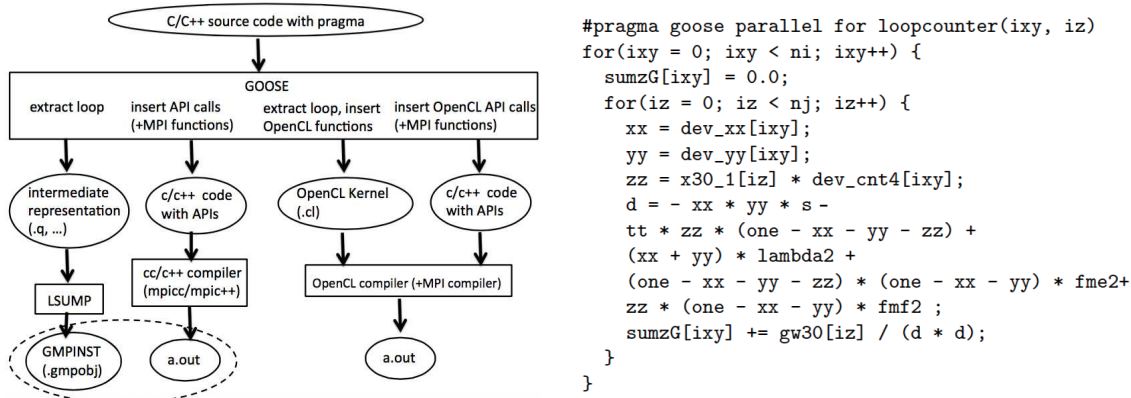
C/C++ source code with pragma

GOOSE

extract loop

insert API calls (+MPI functions)

extract loop, insert OpenCL functions

insert OpenCL API calls (+MPI functions)

intermediate representation (.q, ...)

c/c++ code with APIs

OpenCL Kernel (.cl)

c/c++ code with APIs

LSUMP

cc/c++ compiler (mpicc/mpic++)

OpenCL compiler (+MPI compiler)

GMPINST (.gmpobj)

a.out

a.out

```
#pragma goose parallel for loopcounter(ixy, iz)
for(ixy = 0; ixy < ni; ixy++) {
  sumzG[ixy] = 0.0;
  for(iz = 0; iz < nj; iz++) {
    xx = dev_xx[ixy];
    yy = dev_yy[ixy];
    zz = x30_1[iz] * dev_cnt4[ixy];
    d = - xx * yy * s -
    tt * zz * (one - xx - yy - zz) +
    (xx + yy) * lambda2 +
    (one - xx - yy - zz) * (one - xx - yy) * fme2+
    zz * (one - xx - yy) * fmf2 ;
    sumzG[ixy] += gw30[iz] / (d * d);
  }
}
```